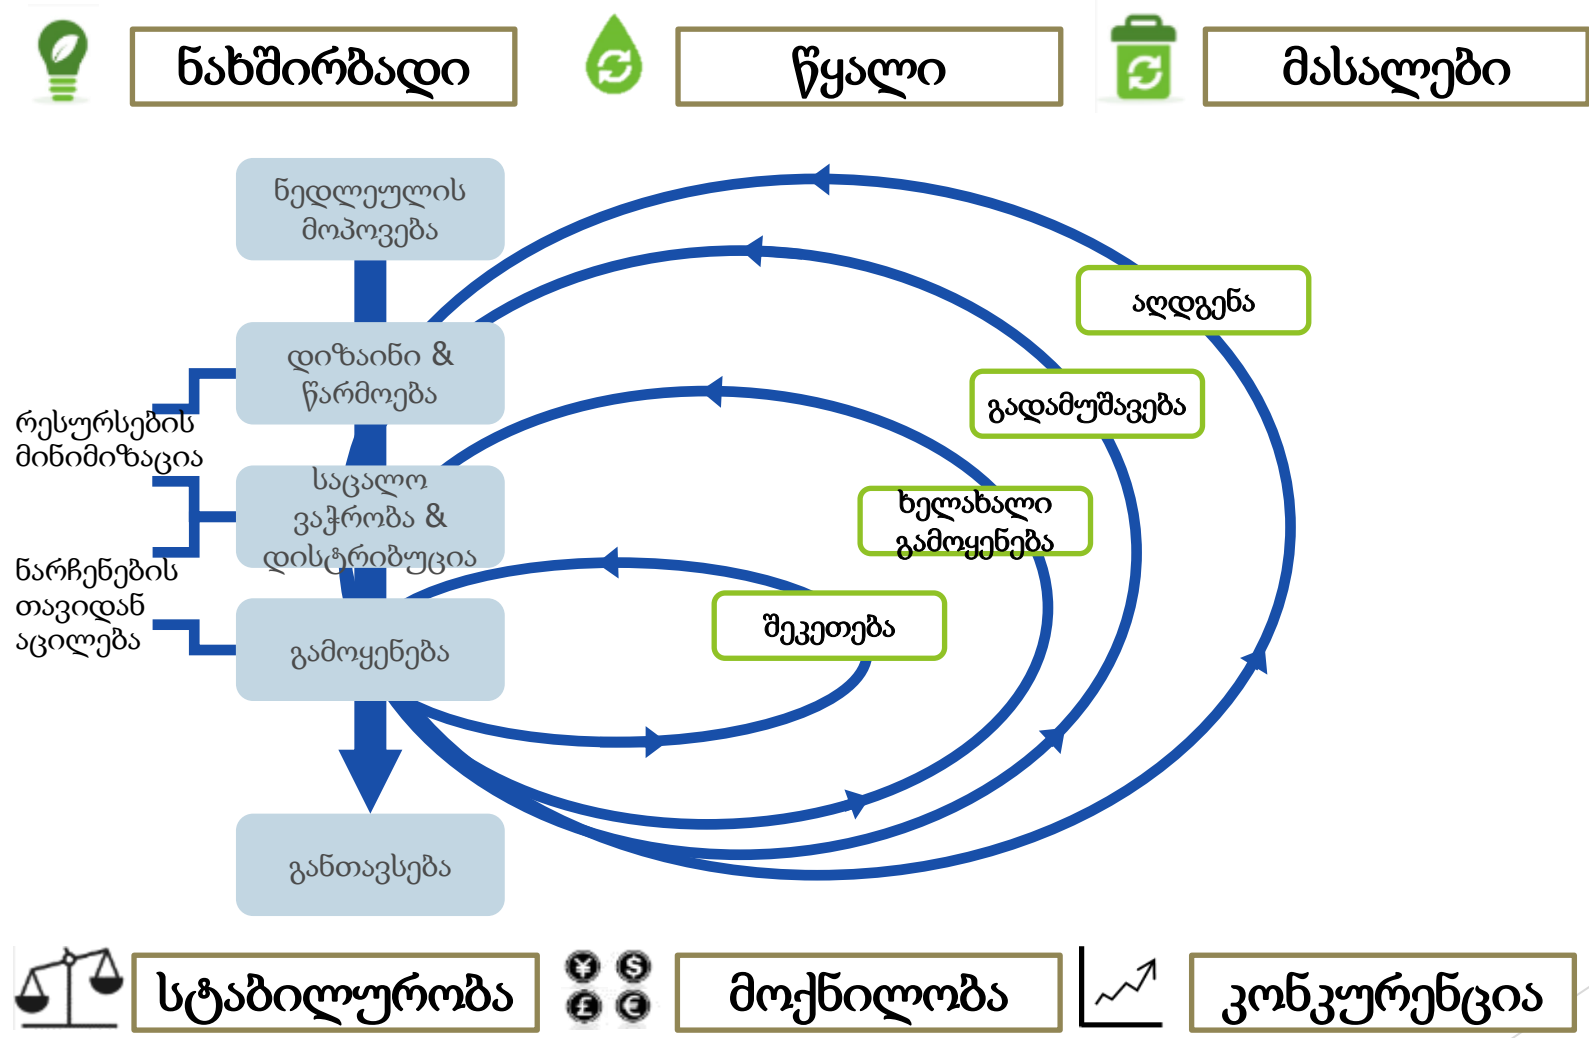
ნახშირბადი

წყალი

მასალები

ნედლეულის მოპოვება

დიზაინი & წარმოება

საცალო ვაჭრობა & დისტრიბუცია

გამოყენება

განთავსება

რესურსების მინიმიზაცია

ნარჩენების თავიდან აცილება

აღდგენა

გადამუშავება

ხელახალი გამოყენება

შეკეთება

სტაბილურობა

მოქნილობა

კონკურენცია